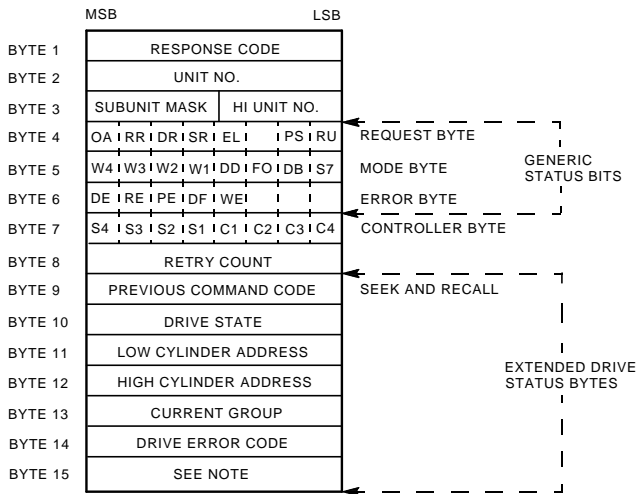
MSB LSB

| | |
|---|---|
| BYTE 1 | RESPONSE CODE |
| BYTE 2 | UNIT NO. |
| BYTE 3 | SUBUNIT MASK / HI UNIT NO. |
| BYTE 4 | OA RR DR SR EL PS RU |
| BYTE 5 | W4 W3 W2 W1 DD FO DB S7 |
| BYTE 6 | DE RE PE DF WE |
| BYTE 7 | S4 S3 S2 S1 C1 C2 C3 C4 |
| BYTE 8 | RETRY COUNT |
| BYTE 9 | PREVIOUS COMMAND CODE |
| BYTE 10 | DRIVE STATE |
| BYTE 11 | LOW CYLINDER ADDRESS |
| BYTE 12 | HIGH CYLINDER ADDRESS |
| BYTE 13 | CURRENT GROUP |
| BYTE 14 | DRIVE ERROR CODE |
| BYTE 15 | SEE NOTE |

REQUEST BYTE
MODE BYTE
ERROR BYTE
CONTROLLER BYTE
GENERIC STATUS BITS
SEEK AND RECALL
EXTENDED DRIVE STATUS BYTES